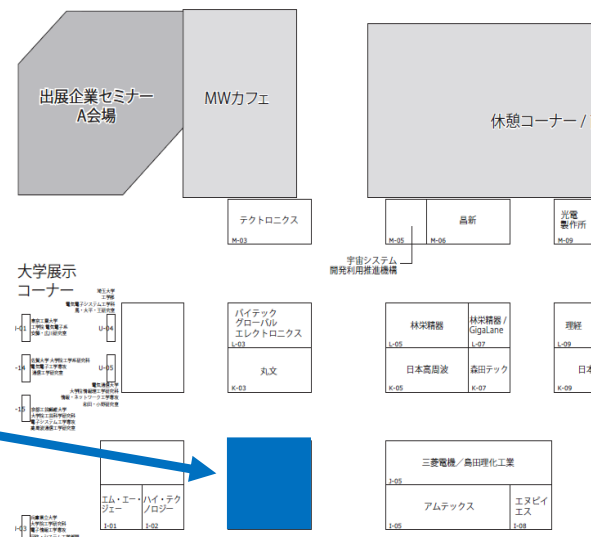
出展企業セミナー
A会場

MWカフェ

休憩コーナー／

テクトロニクス
M-03

M-05
M-06
昌新

光電
製作所
M-09

宇宙システム
開発利用推進機構

大学展示
コーナー

I-11
I-14
I-15
I-13
U-04
U-05

パイテック
グローバル
エレクトロニクス
L-03

丸文
K-03

林栄精器
L-05

林栄精器／
GigaLane
L-07

理経
L-09

日本高周波
K-05

森田テック
K-07

日本
K-09

三菱電機／島田理化工業
J-05

アムテックス
I-05

エヌピイ
エス
I-08

エム・エー・
ジェー
I-01

ハイ・テク
ノロジー
I-03